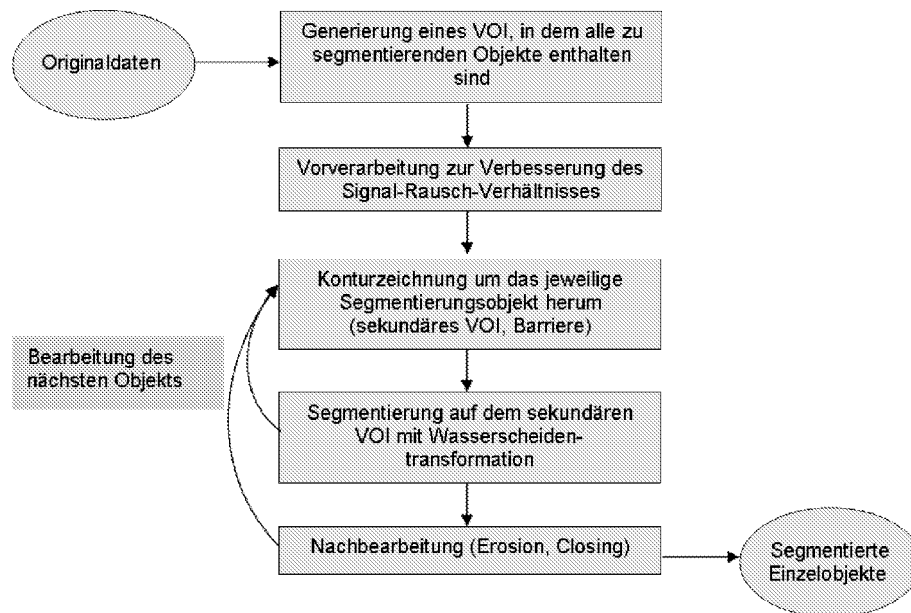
Originaldaten

Generierung eines VOI, in dem alle zu segmentierenden Objekte enthalten sind

Vorverarbeitung zur Verbesserung des Signal-Rausch-Verhältnisses

Konturzeichnung um das jeweilige Segmentierungsobjekt herum (sekundäres VOI, Barriere)

Bearbeitung des nächsten Objekts

Segmentierung auf dem sekundären VOI mit Wasserscheidentransformation

Nachbearbeitung (Erosion, Closing)

Segmentierte Einzelobjekte